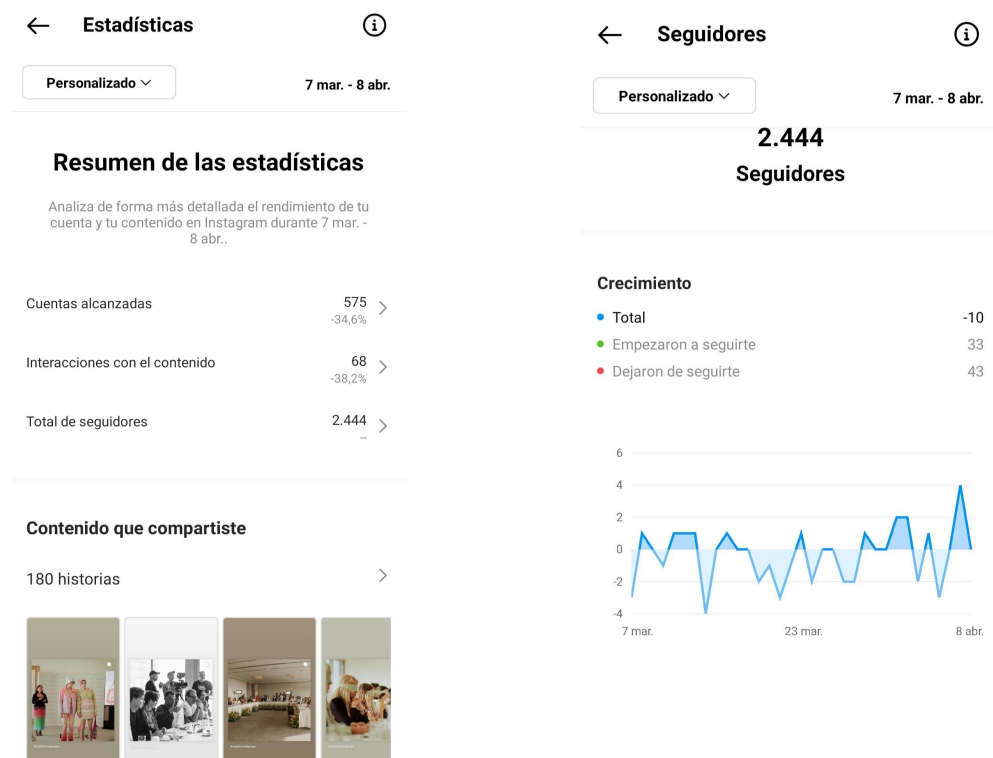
← Estadísticas ⓘ

Personalizado ﹀ 7 mar. - 8 abr.

Resumen de las estadísticas

Analiza de forma más detallada el rendimiento de tu cuenta y tu contenido en Instagram durante 7 mar. - 8 abr..

| | |
|---|---|
| Cuentas alcanzadas | 575 -34,6% > |
| Interacciones con el contenido | 68 -38,2% > |
| Total de seguidores | 2.444 -- > |

Contenido que compartiste

180 historias >

← Seguidores ⓘ

Personalizado ﹀ 7 mar. - 8 abr.

2.444

Seguidores

Crecimiento

| | |
|---|---|
| • Total | -10 |
| • Empezaron a seguirte | 33 |
| • Dejaron de seguirte | 43 |

6
4
2
0
-2
-4
7 mar. 23 mar. 8 abr.